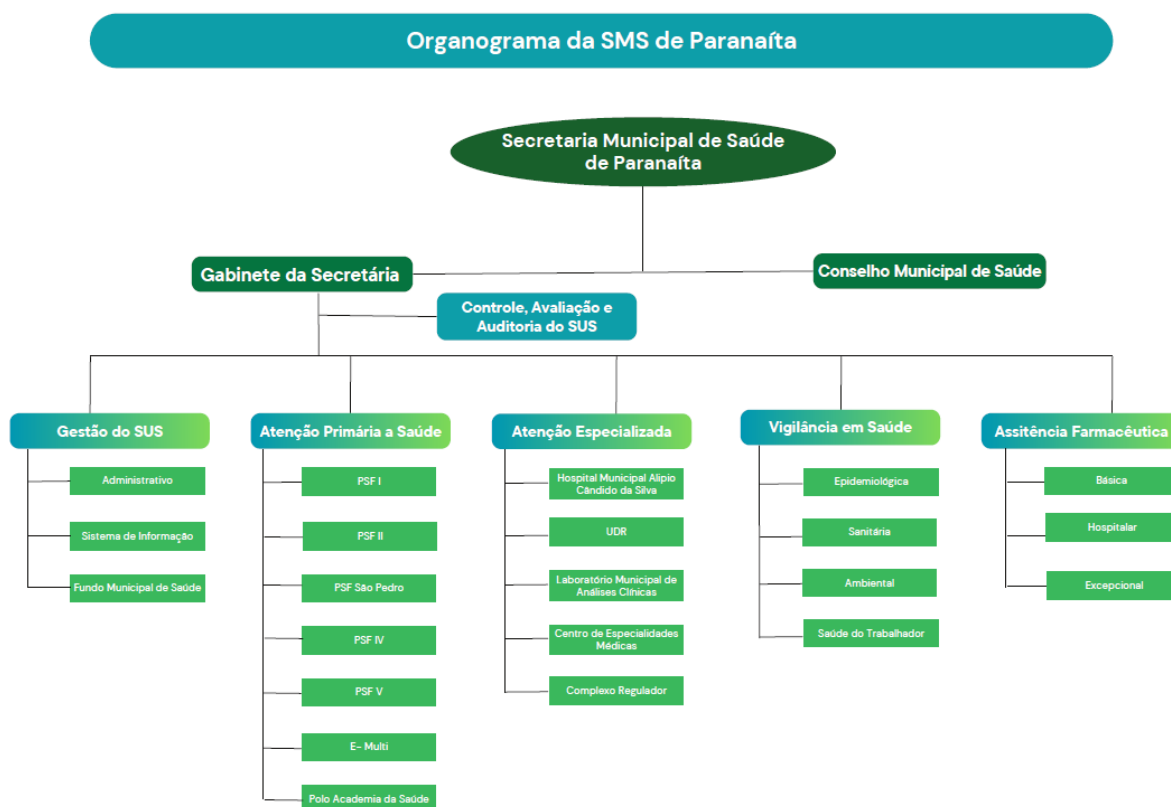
Organograma da SMS de Paranaíta

Secretaria Municipal de Saúde de Paranaíta

Gabinete da Secretária

Conselho Municipal de Saúde

Controle, Avaliação e Auditoria do SUS

Gestão do SUS

Administrativo

Sistema de Informação

Fundo Municipal de Saúde

Atenção Primária a Saúde

PSF I

PSF II

PSF São Pedro

PSF IV

PSF V

E- Multi

Polo Academia da Saúde

Atenção Especializada

Hospital Municipal Alipio Cândido da Silva

UDR

Laboratório Municipal de Análises Clínicas

Centro de Especialidades Médicas

Complexo Regulador

Vigilância em Saúde

Epidemiológica

Sanitária

Ambiental

Saúde do Trabalhador

Assitência Farmacêutica

Básica

Hospitalar

Excepcional